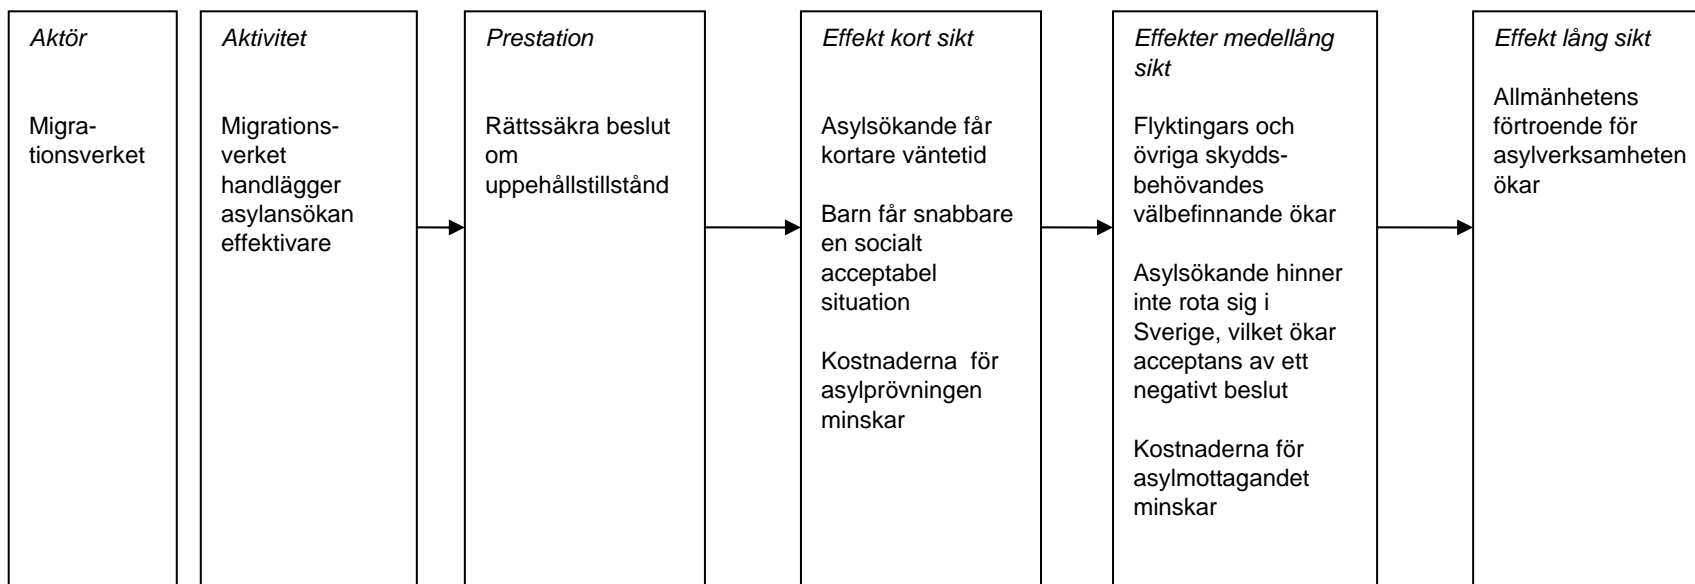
*Aktör*

Migrationsverket

*Aktivitet*

Migrationsverket handlägger asylansökan effektivare

*Prestation*

Rättssäkra beslut om uppehållstillstånd

*Effekt kort sikt*

Asylsökande får kortare väntetid

Barn får snabbare en socialt acceptabel situation

Kostnaderna för asylprövningen minskar

*Effekter medellång sikt*

Flyktingars och övriga skyddsbehövandes välbefinnande ökar

Asylsökande hinner inte rota sig i Sverige, vilket ökar acceptans av ett negativt beslut

Kostnaderna för asylmottagandet minskar

*Effekt lång sikt*

Allmänhetens förtroende för asylverksamheten ökar